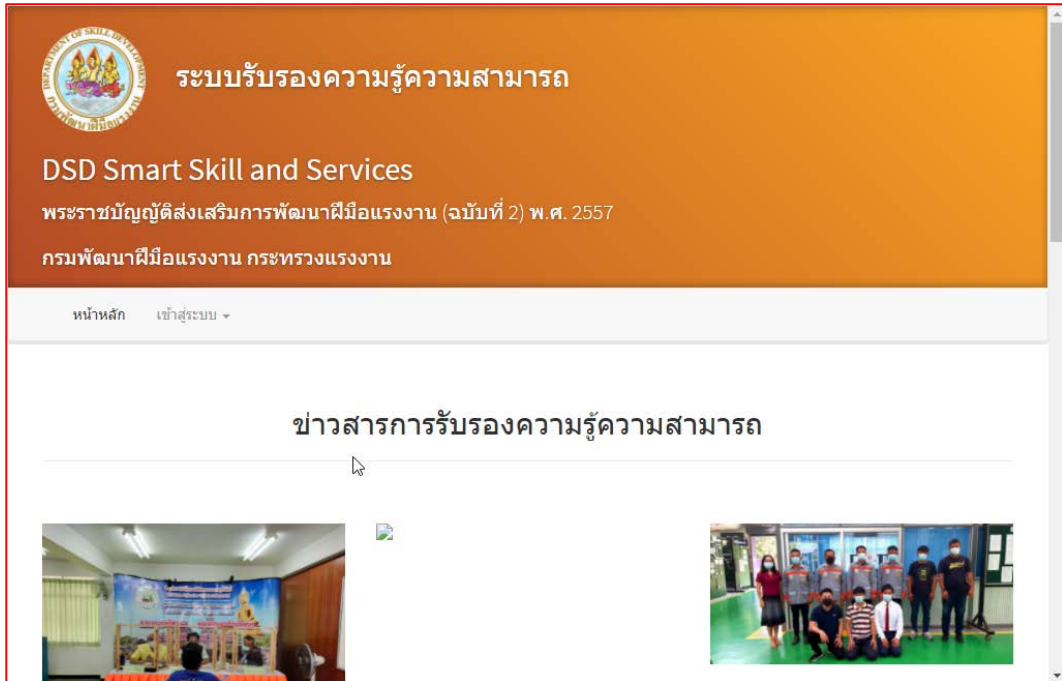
DEPARTMENT OF SKILL DEVELOPMENT กรมพัฒนาฝีมือแรงงาน

ระบบรับรองความรู้ความสามารถ

DSD Smart Skill and Services

พระราชบัญญัติส่งเสริมการพัฒนาฝีมือแรงงาน (ฉบับที่ 2) พ.ศ. 2557

กรมพัฒนาฝีมือแรงงาน กระทรวงแรงงาน

หน้าหลัก เข้าสู่ระบบ

ข่าวสารการรับรองความรู้ความสามารถ